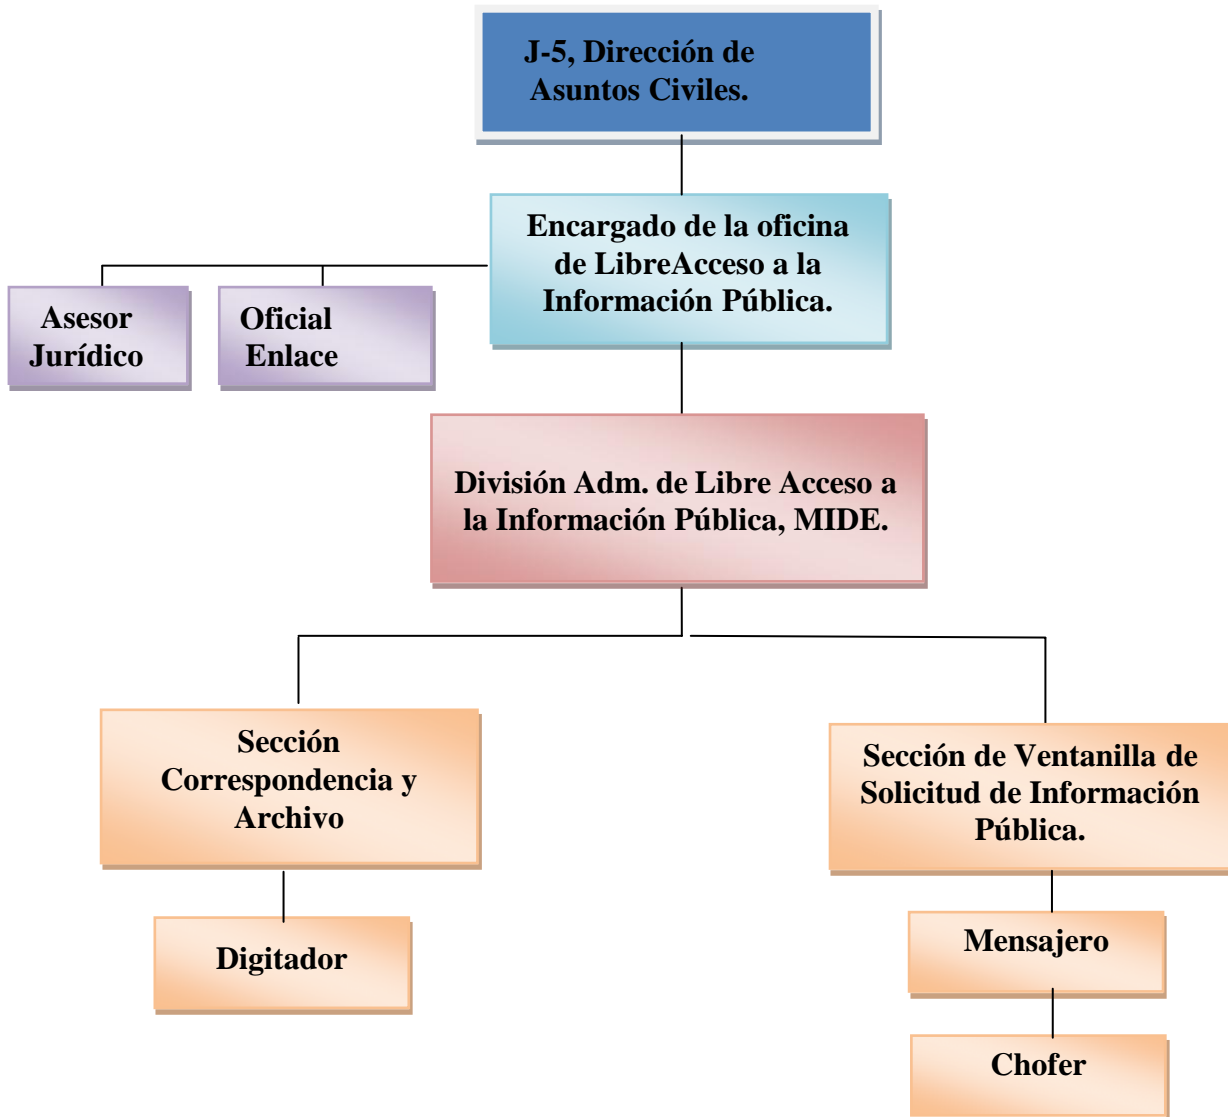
J-5, Dirección de Asuntos Civiles.

Encargado de la oficina de LibreAcceso a la Información Pública.

Asesor Jurídico

Oficial Enlace

División Adm. de Libre Acceso a la Información Pública, MIDE.

Sección Correspondencia y Archivo

Digitador

Sección de Ventanilla de Solicitud de Información Pública.

Mensajero

Chofer